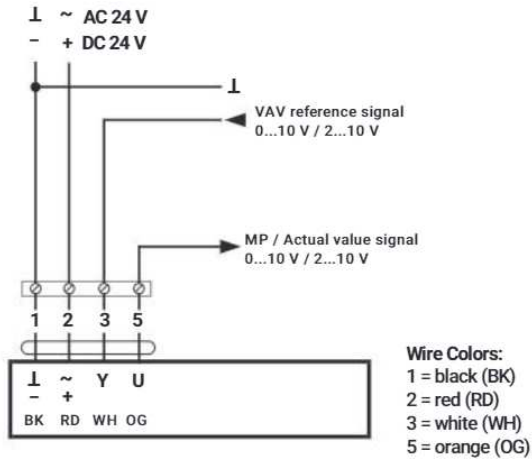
⊥ ~ AC 24 V
– + DC 24 V

⊥

VAV reference signal
0...10 V / 2...10 V

MP / Actual value signal
0...10 V / 2...10 V

1 2 3 5

⊥ ~ Y U
– +
BK RD WH OG

Wire Colors:
1 = black (BK)
2 = red (RD)
3 = white (WH)
5 = orange (OG)